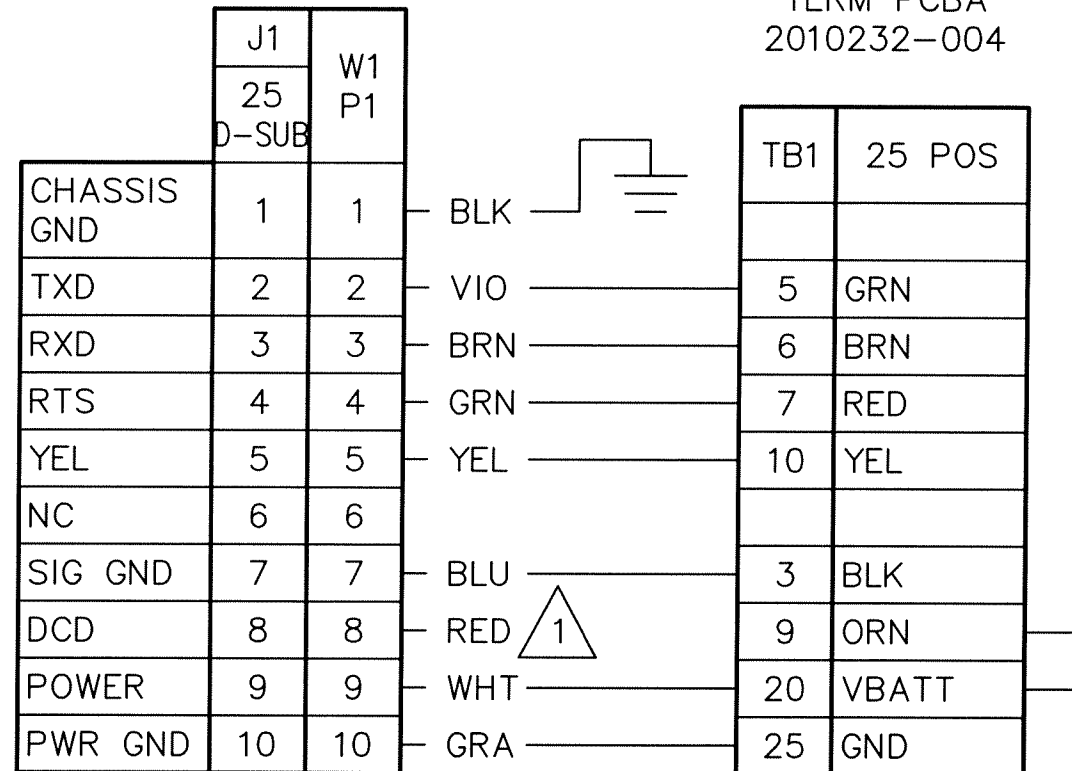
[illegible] PCBA
2010232–004

| | J1 25 D–SUB | W1 P1 |
|---|---|---|
| CHASSIS GND | 1 | 1 |
| TXD | 2 | 2 |
| RXD | 3 | 3 |
| RTS | 4 | 4 |
| YEL | 5 | 5 |
| NC | 6 | 6 |
| SIG GND | 7 | 7 |
| DCD | 8 | 8 |
| POWER | 9 | 9 |
| PWR GND | 10 | 10 |

BLK
VIO
BRN
GRN
YEL
BLU
RED
1
WHT
GRA

| TB1 | 25 POS |
|---|---|
| | |
| 5 | GRN |
| 6 | BRN |
| 7 | RED |
| 10 | YEL |
| | |
| 3 | BLK |
| 9 | ORN |
| 20 | VBATT |
| 25 | GND |